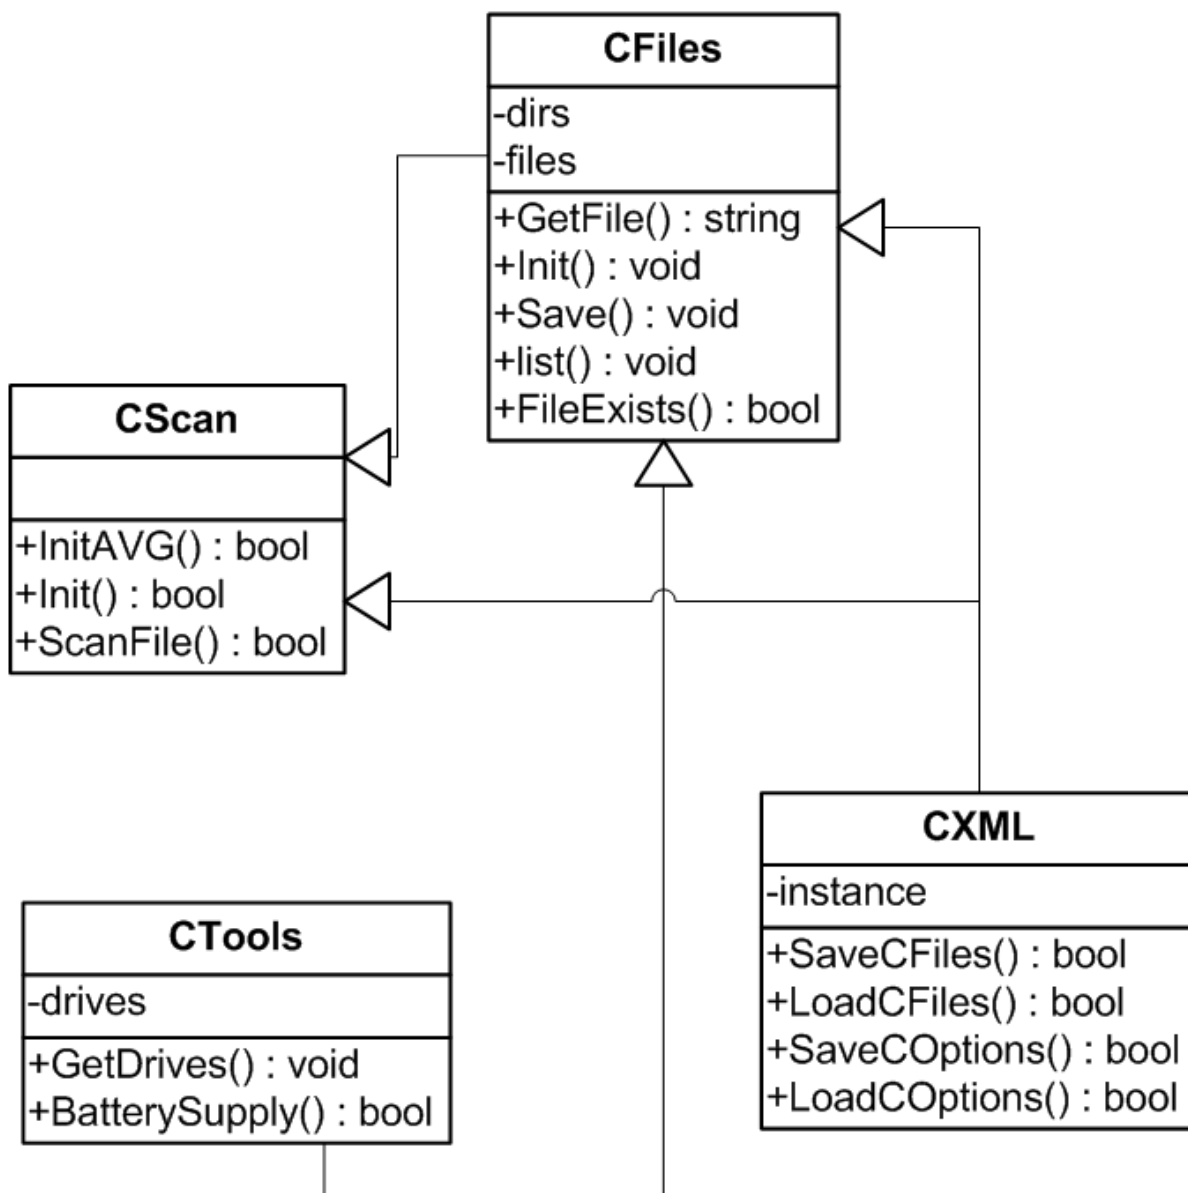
CFiles
-dirs
-files
+GetFile() : string
+Init() : void
+Save() : void
+list() : void
+FileExists() : bool

CScan
+InitAVG() : bool
+Init() : bool
+ScanFile() : bool

CXML
-instance
+SaveCFiles() : bool
+LoadCFiles() : bool
+SaveCOptions() : bool
+LoadCOptions() : bool

CTools
-drives
+GetDrives() : void
+BatterySupply() : bool